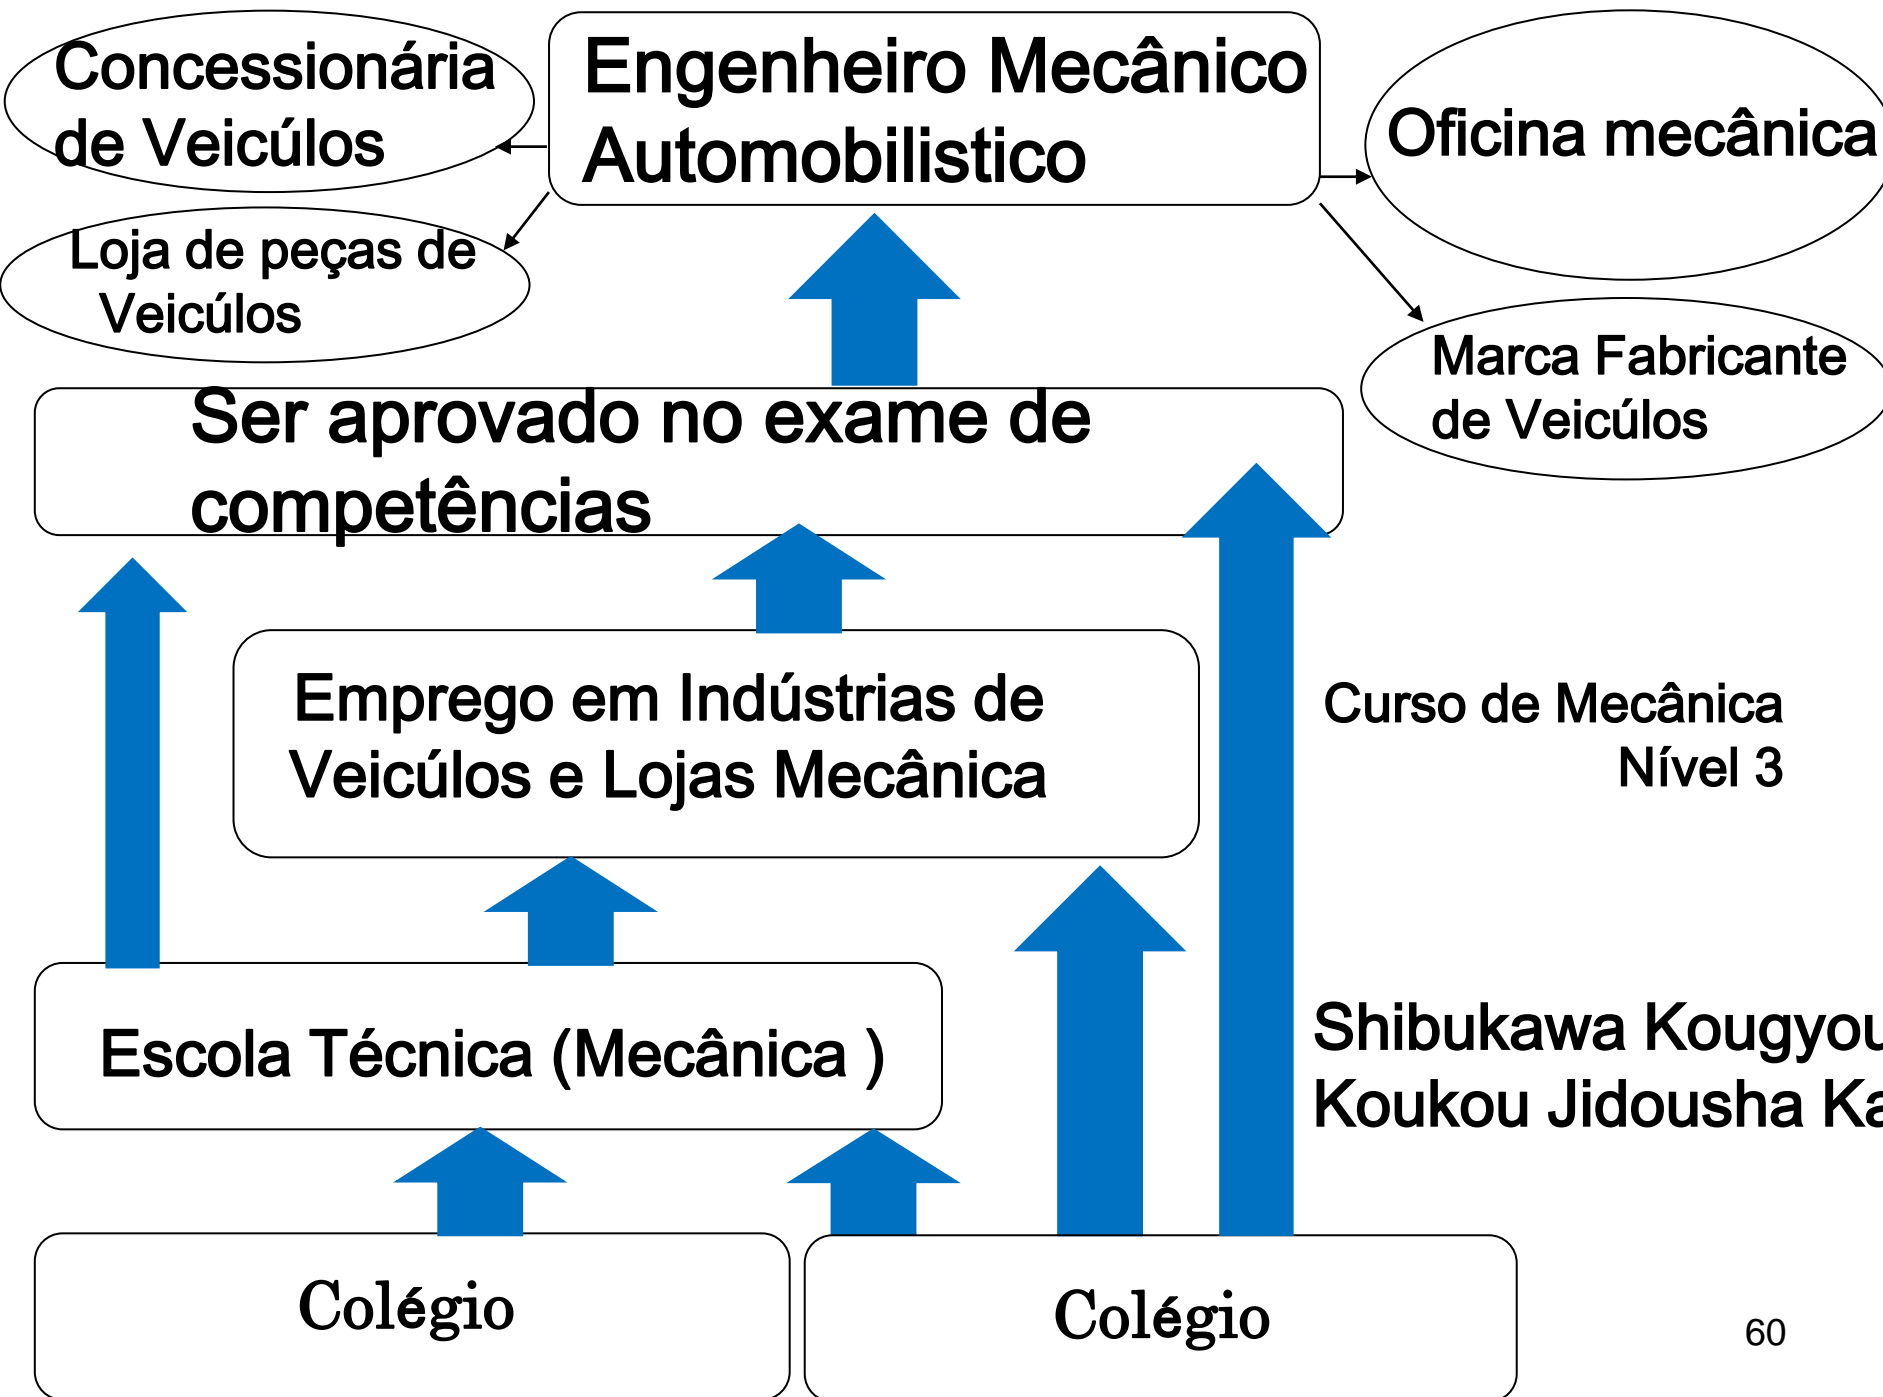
Concessionária de Veicúlos

Engenheiro Mecânico Automobilistico

Oficina mecânica

Loja de peças de Veicúlos

Marca Fabricante de Veicúlos

Ser aprovado no exame de competências

Emprego em Indústrias de Veicúlos e Lojas Mecânica

Curso de Mecânica Nível 3

Escola Técnica (Mecânica )

Shibukawa Kougyou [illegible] Koukou Jidousha Ka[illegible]

Colégio

Colégio

60